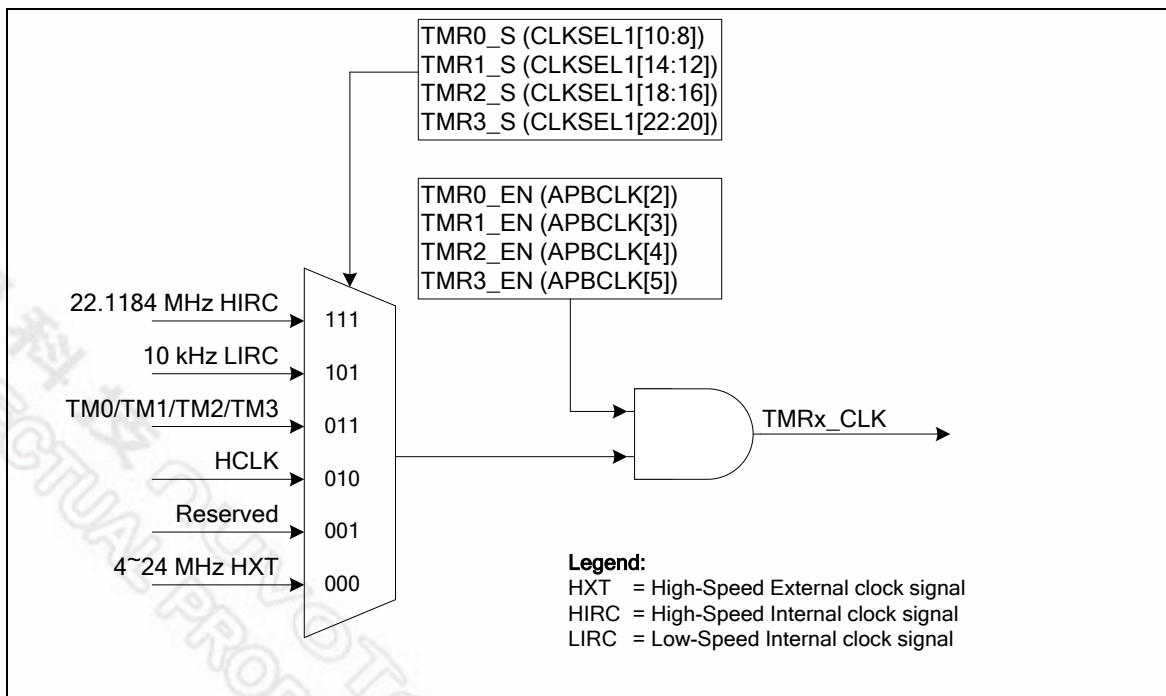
TMR0_S (CLKSEL1[10:8])
TMR1_S (CLKSEL1[14:12])
TMR2_S (CLKSEL1[18:16])
TMR3_S (CLKSEL1[22:20])

TMR0_EN (APBCLK[2])
TMR1_EN (APBCLK[3])
TMR2_EN (APBCLK[4])
TMR3_EN (APBCLK[5])

22.1184 MHz HIRC
111
10 kHz LIRC
101
TM0/TM1/TM2/TM3
011
HCLK
010
Reserved
001
4~24 MHz HXT
000

TMRx_CLK

Legend:
HXT = High-Speed External clock signal
HIRC = High-Speed Internal clock signal
LIRC = Low-Speed Internal clock signal